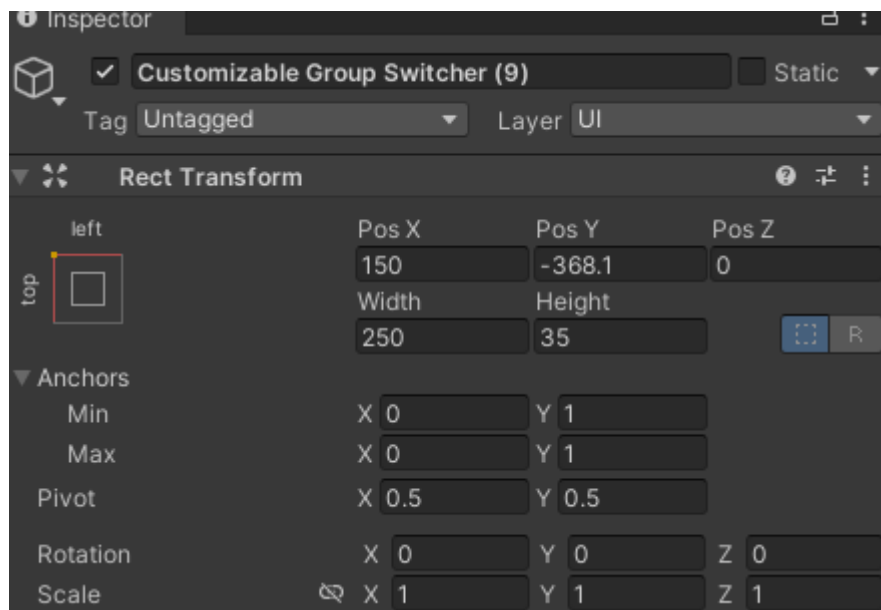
Inspector

Customizable Group Switcher (9)
Static

Tag Untagged
Layer UI

Rect Transform

left
top

| | Pos X | Pos Y | Pos Z |
|---|---|---|---|
| | 150 | -368.1 | 0 |
| | Width | Height | |
| | 250 | 35 | R |

Anchors
Min X 0 Y 1
Max X 0 Y 1
Pivot X 0.5 Y 0.5

Rotation X 0 Y 0 Z 0
Scale X 1 Y 1 Z 1